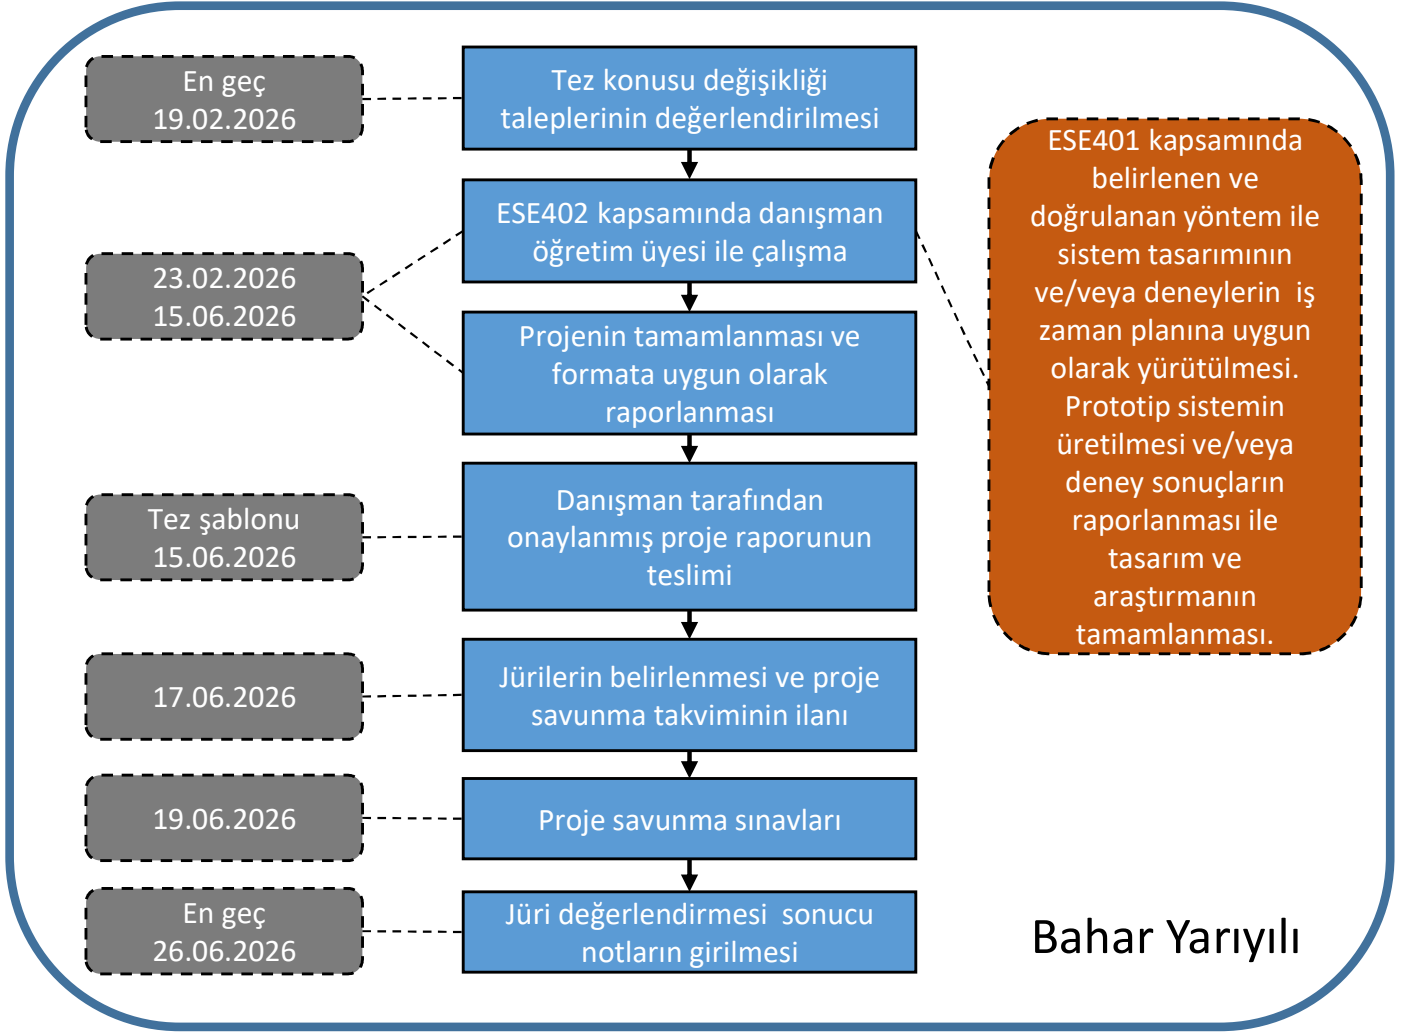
En geç
19.02.2026

Tez konusu değişikliği taleplerinin değerlendirilmesi

23.02.2026
15.06.2026

ESE402 kapsamında danışman öğretim üyesi ile çalışma

Projenin tamamlanması ve formata uygun olarak raporlanması

ESE401 kapsamında belirlenen ve doğrulanan yöntem ile sistem tasarımının ve/veya deneylerin iş zaman planına uygun olarak yürütülmesi. Prototip sistemin üretilmesi ve/veya deney sonuçların raporlanması ile tasarım ve araştırmanın tamamlanması.

Tez şablonu
15.06.2026

Danışman tarafından onaylanmış proje raporunun teslimi

17.06.2026

Jürilerin belirlenmesi ve proje savunma takviminin ilanı

19.06.2026

Proje savunma sınavları

En geç
26.06.2026

Jüri değerlendirmesi sonucu notların girilmesi

Bahar Yarıyılı